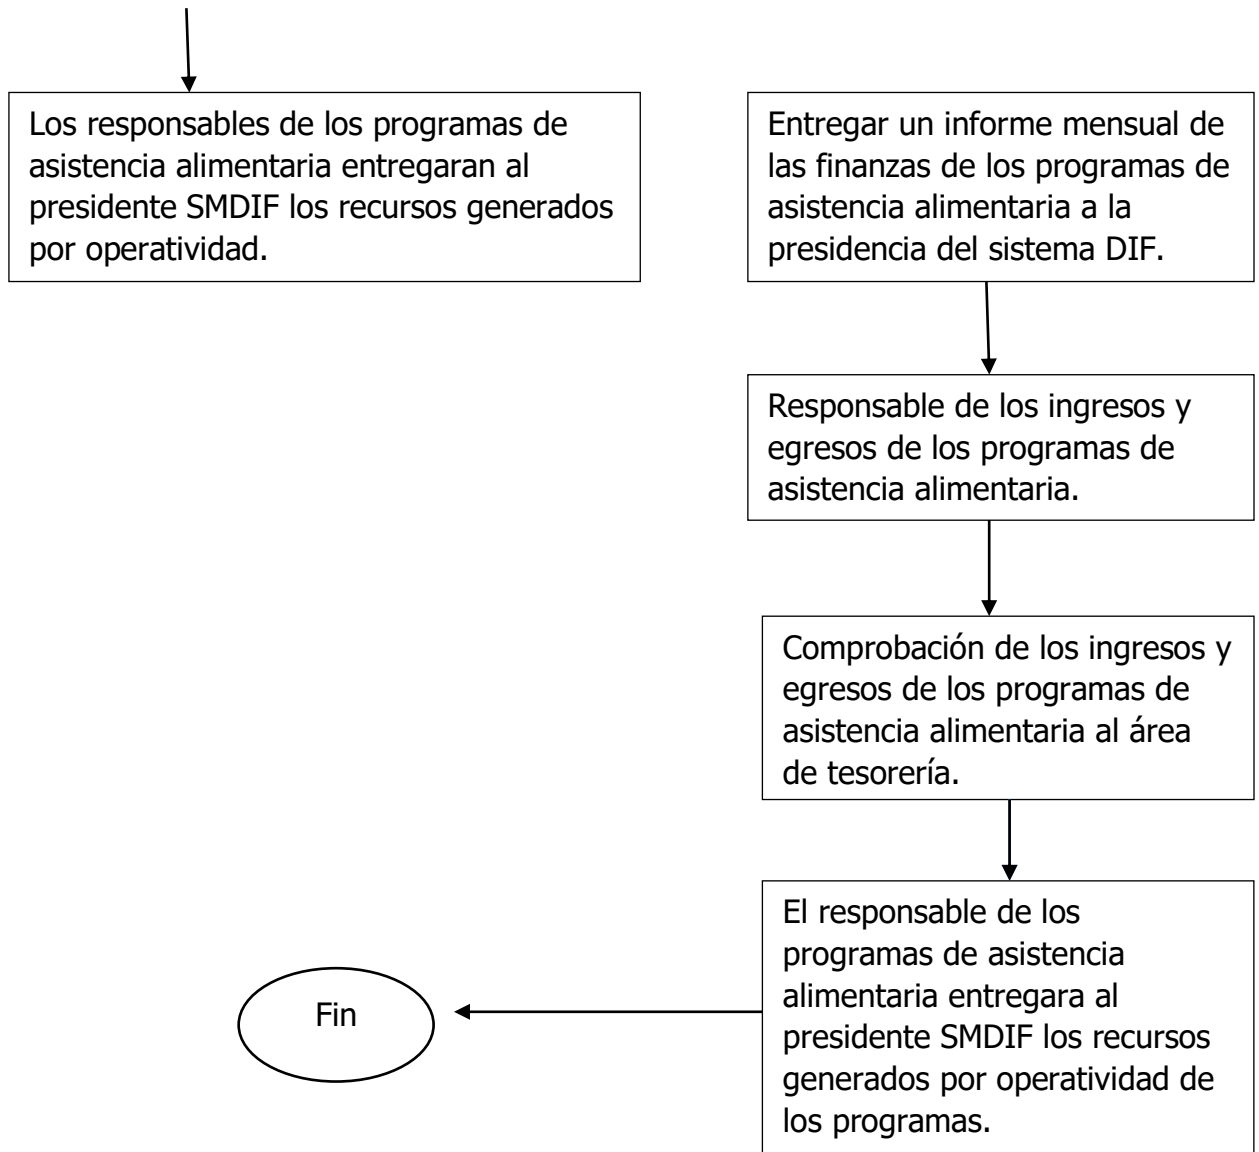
Los responsables de los programas de asistencia alimentaria entregaran al presidente SMDIF los recursos generados por operatividad.

Entregar un informe mensual de las finanzas de los programas de asistencia alimentaria a la presidencia del sistema DIF.

Responsable de los ingresos y egresos de los programas de asistencia alimentaria.

Comprobación de los ingresos y egresos de los programas de asistencia alimentaria al área de tesorería.

El responsable de los programas de asistencia alimentaria entregara al presidente SMDIF los recursos generados por operatividad de los programas.

Fin